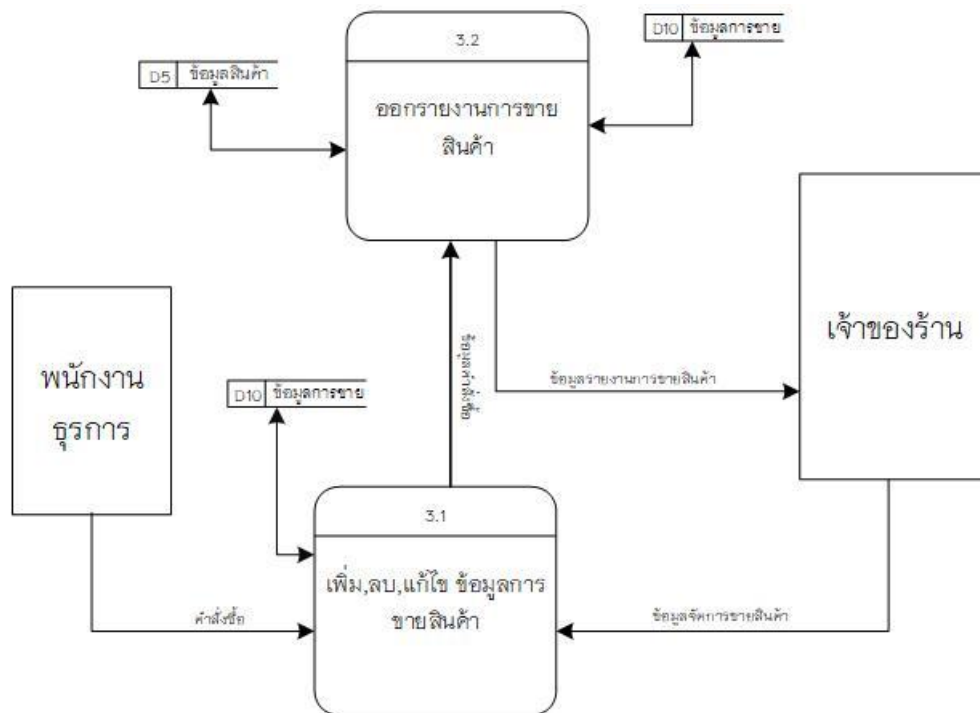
3.2

ออกรายงานการขาย สินค้า

D10 ข้อมูลการขาย

D5 ข้อมูลสินค้า

เจ้าของร้าน

พนักงาน ธุรการ

ข้อมูลการขาย

ข้อมูลรายงานการขายสินค้า

D10 ข้อมูลการขาย

3.1

เพิ่ม,ลบ,แก้ไข ข้อมูลการ ขายสินค้า

คำสั่งซื้อ

ข้อมูลจัดการขายสินค้า